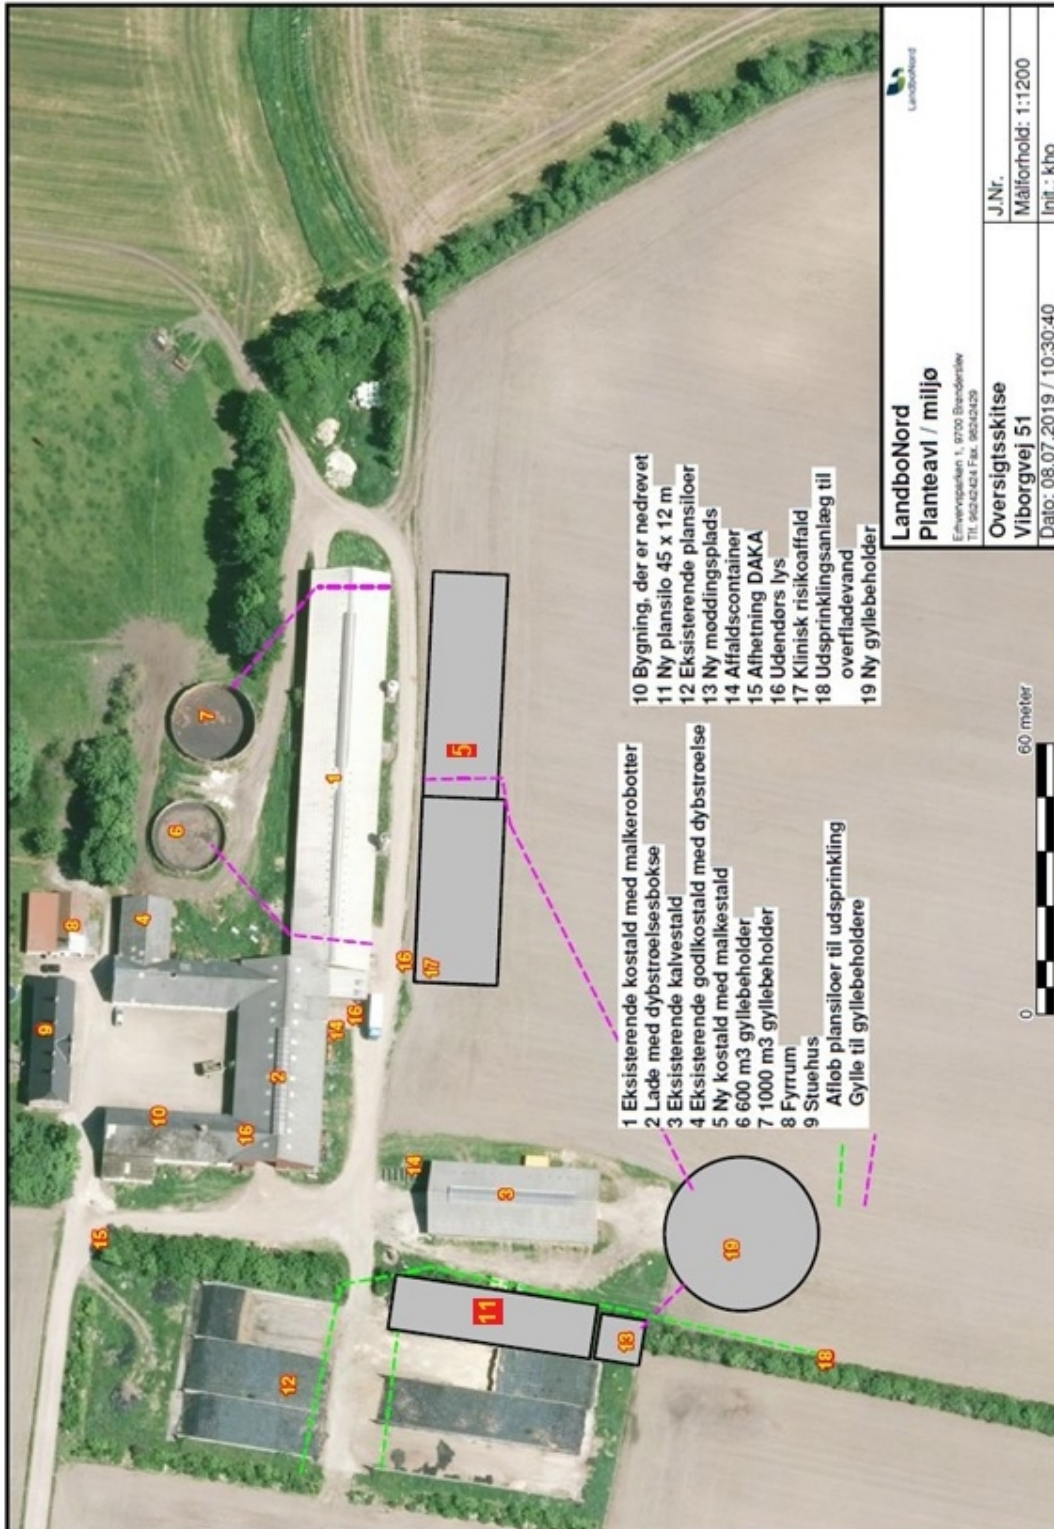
1 Eksisterende kostald med malkerobotter
2 Lade med dybstrøelsesbokse
3 Eksisterende kalvestald
4 Eksisterende godlkostald med dybstrøelse
5 Ny kostald med malkestald
6 600 m3 gyllebeholder
7 1000 m3 gyllebeholder
8 Fyrrum
9 Stuehus
Afløb plansiloer til udsprinkling
Gylle til gyllebeholdere

10 Bygning, der er nedrevet
11 Ny plansilo 45 x 12 m
12 Eksisterende plansiloer
13 Ny moddingsplads
14 Affaldscontainer
15 Afhetning DAKA
16 Udendørs lys
17 Klinisk risikoaffald
18 Udsprinklingsanlæg til overfladevand
19 Ny gyllebeholder

0
60 meter

1
2
3
4
5
6
7
8
9
10
11
12
13
14
14
15
16
16
16
17
18
19

LandboNord
Planteavl / miljø
Erhvervsparken 1, 9700 Brønderslev
Tlf. 96242424 Fax. 96242429
Oversigtsskitse
Viborgvej 51
Dato: 08.07.2019 / 10:30:40
J.Nr.
Målforhold: 1:1200
Init.: kho
LandboNord